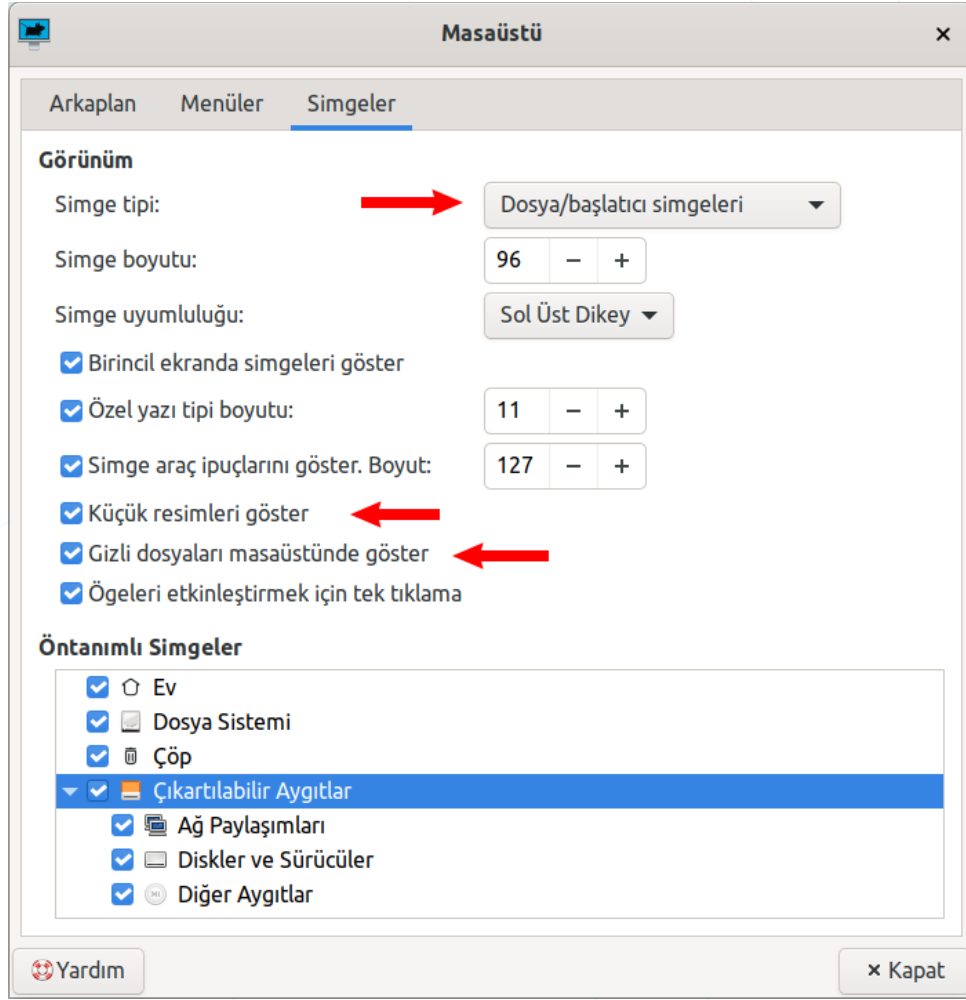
Masaüstü

×

Arkaplan Menüler Simgeler

Görünüm

Simge tipi: Dosya/başlatıcı simgeleri

Simge boyutu: 96 − +

Simge uyumluluğu: Sol Üst Dikey

Birincil ekranda simgeleri göster

Özel yazı tipi boyutu: 11 − +

Simge araç ipuçlarını göster. Boyut: 127 − +

Küçük resimleri göster

Gizli dosyaları masaüstünde göster

Ögeleri etkinleştirmek için tek tıklama

Öntanımlı Simgeler

Ev

Dosya Sistemi

Çöp

Çıkartılabilir Aygıtlar

Ağ Paylaşımları

Diskler ve Sürücüler

Diğer Aygıtlar

Yardım

× Kapat